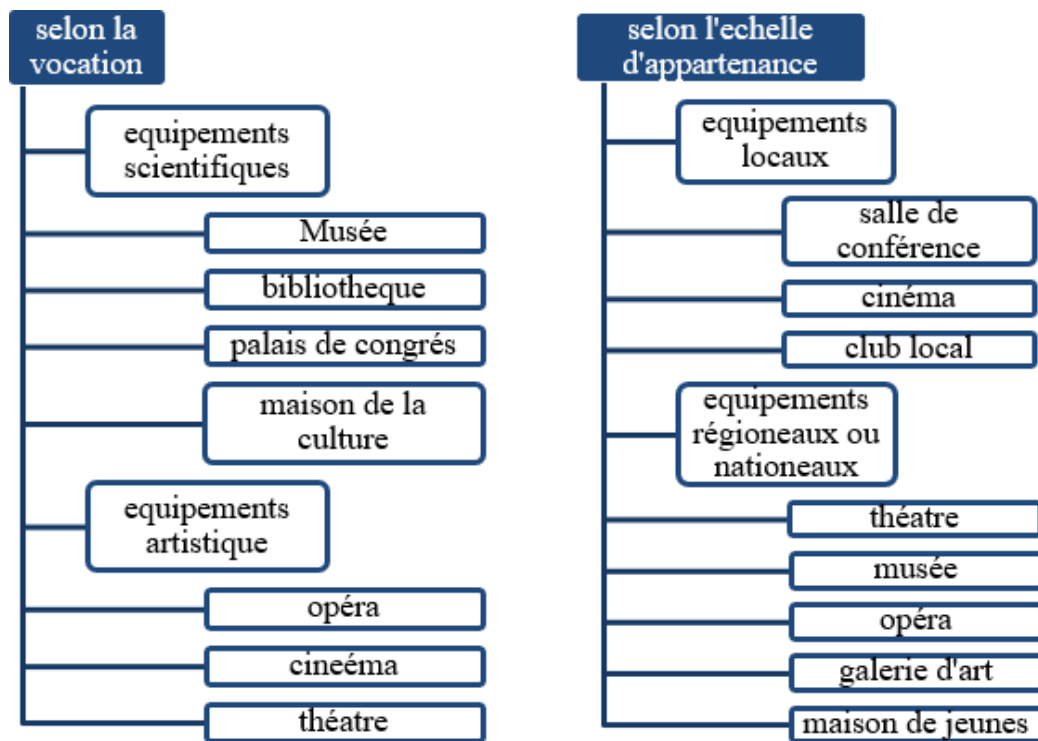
selon la vocation

equipements scientifiques

Musée

bibliotheque

palais de congrés

maison de la culture

equipements artistique

opéra

cineéma

théatre

selon l'echelle d'appartenance

equipements locaux

salle de conférence

cinéma

club local

equipements régioneaux ou nationeaux

théatre

musée

opéra

galerie d'art

maison de jeunes